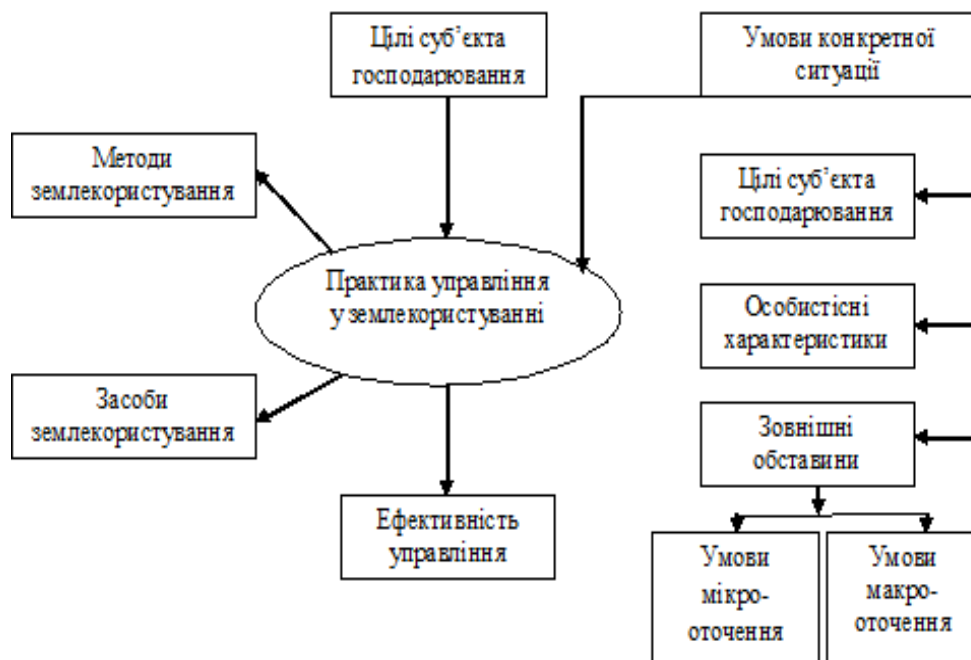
Цілі суб'єкта господарювання

Умови конкретної ситуації

Методи землекористування

Практика управління у землекористуванні

Цілі суб'єкта господарювання

Особистісні характеристики

Засоби землекористування

Зовнішні обставини

Ефективність управління

Умови мікро-оточення

Умови макро-оточення